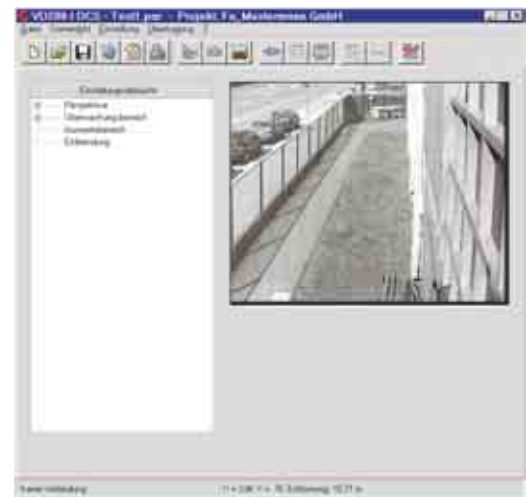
VD/DM-I DCS - Test1.par - Projekt: Fa. Mustermann GmbH

Datei Ansicht Einstellung Übertragung ?

Einstellungsübersicht

Perspektive

Überwachungsbereich

Ausnahmebereich

Entfernung

Keine Verbindung

X = 336 Y = 76 Entfernung: 10,71 m